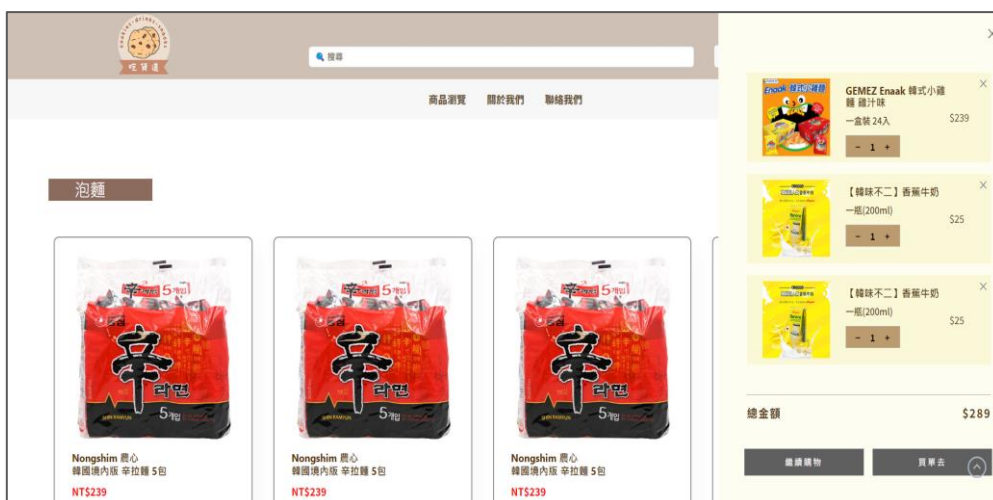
吃貨道

搜尋

商品瀏覽 關於我們 聯絡我們

泡麵

Nongshim 農心
韓國境內版 辛拉麵 5包
NT$239

Nongshim 農心
韓國境內版 辛拉麵 5包
NT$239

Nongshim 農心
韓國境內版 辛拉麵 5包
NT$239

GEMEZ Enaak 韓式小雞麵 雞汁味
一盒裝 24入
$239
- 1 +

【韓味不二】香蕉牛奶
一瓶(200ml)
$25
- 1 +

【韓味不二】香蕉牛奶
一瓶(200ml)
$25
- 1 +

總金額 $289

繼續購物 買單去